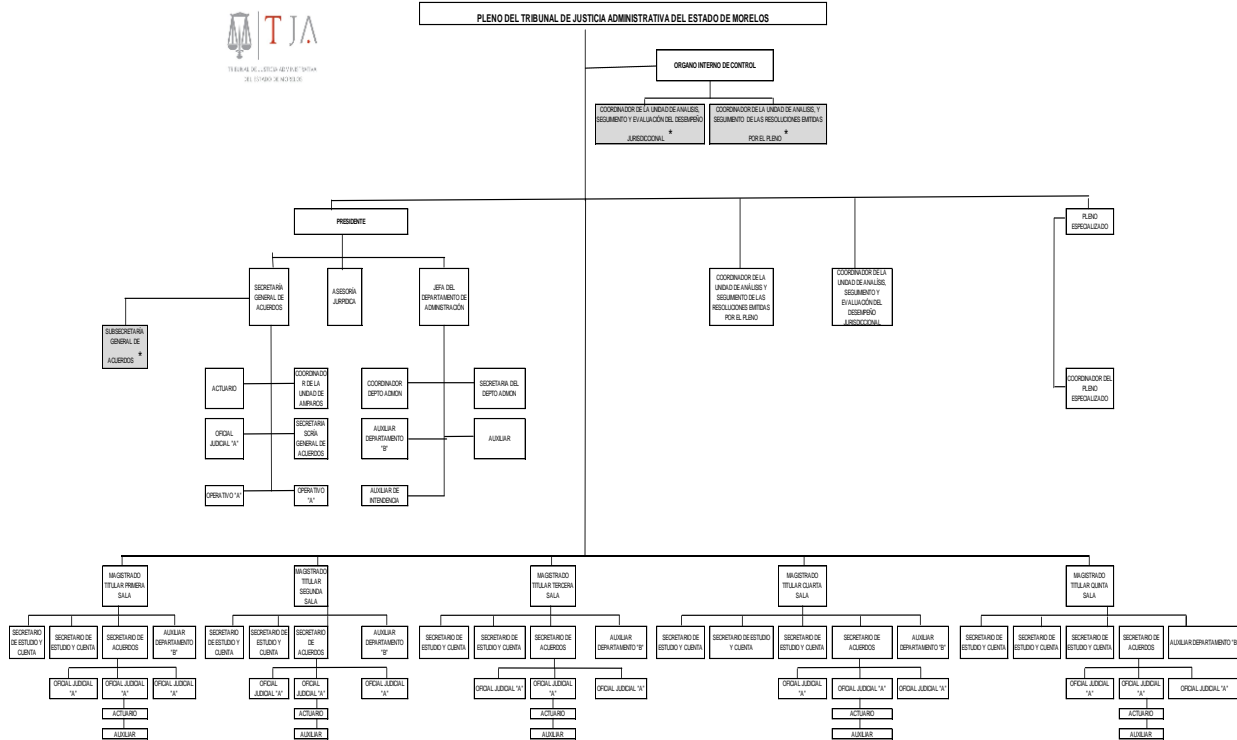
TJA
TRIBUNAL DE JUSTICIA ADMINISTRATIVA DEL ESTADO DE MORELOS

PLENO DEL TRIBUNAL DE JUSTICIA ADMINISTRATIVA DEL ESTADO DE MORELOS

ORGANO INTERNO DE CONTROL

COORDINADOR DE LA UNIDAD DE ANALISIS, SEGUIMIENTO Y EVALUACIÓN DEL DESEMPEÑO JURISDICCIONAL *

COORDINADOR DE LA UNIDAD DE ANALISIS, Y SEGUIMIENTO DE LAS RESOLUCIONES EMITIDAS POR EL PLENO *

PRESIDENTE

SECRETARÍA GENERAL DE ACUERDOS

ASESORÍA JURÍDICA

JEFA DEL DEPARTAMENTO DE ADMINISTRACIÓN

SUBSECRETARÍA GENERAL DE ACUERDOS *

ACTUARIO

COORDINADOR DE LA UNIDAD DE AMPAROS

OFICIAL JUDICIAL "A"

SECRETARIA SCRIA GENERAL DE ACUERDOS

OPERATIVO "A"

OPERATIVO "A"

COORDINADOR DEPTO ADMON

SECRETARIA DEL DEPTO ADMON

AUXILIAR DEPARTAMENTO "B"

AUXILIAR

AUXILIAR DE INTENDENCIA

COORDINADOR DE LA UNIDAD DE ANÁLISIS Y SEGUIMIENTO DE LAS RESOLUCIONES EMITIDAS POR EL PLENO

COORDINADOR DE LA UNIDAD DE ANÁLISIS, SEGUIMIENTO Y EVALUACIÓN DEL DESEMPEÑO JURISDICCIONAL

PLENO ESPECIALIZADO

COORDINADOR DEL PLENO ESPECIALIZADO

MAGISTRADO TITULAR PRIMERA SALA

SECRETARIO DE ESTUDIO Y CUENTA
SECRETARIO DE ESTUDIO Y CUENTA
SECRETARIO DE ACUERDOS
AUXILIAR DEPARTAMENTO "B"
OFICIAL JUDICIAL "A"
OFICIAL JUDICIAL "A"
OFICIAL JUDICIAL "A"
ACTUARIO
AUXILIAR

MAGISTRADO TITULAR SEGUNDA SALA

SECRETARIO DE ESTUDIO Y CUENTA
SECRETARIO DE ESTUDIO Y CUENTA
SECRETARIO DE ACUERDOS
AUXILIAR DEPARTAMENTO "B"
OFICIAL JUDICIAL "A"
OFICIAL JUDICIAL "A"
OFICIAL JUDICIAL "A"
ACTUARIO
AUXILIAR

MAGISTRADO TITULAR TERCERA SALA

SECRETARIO DE ESTUDIO Y CUENTA
SECRETARIO DE ESTUDIO Y CUENTA
SECRETARIO DE ACUERDOS
AUXILIAR DEPARTAMENTO "B"
OFICIAL JUDICIAL "A"
OFICIAL JUDICIAL "A"
OFICIAL JUDICIAL "A"
ACTUARIO
AUXILIAR

MAGISTRADO TITULAR CUARTA SALA

SECRETARIO DE ESTUDIO Y CUENTA
SECRETARIO DE ESTUDIO Y CUENTA
SECRETARIO DE ESTUDIO Y CUENTA
SECRETARIO DE ACUERDOS
AUXILIAR DEPARTAMENTO "B"
OFICIAL JUDICIAL "A"
OFICIAL JUDICIAL "A"
OFICIAL JUDICIAL "A"
ACTUARIO
AUXILIAR

MAGISTRADO TITULAR QUINTA SALA

SECRETARIO DE ESTUDIO Y CUENTA
SECRETARIO DE ESTUDIO Y CUENTA
SECRETARIO DE ESTUDIO Y CUENTA
SECRETARIO DE ACUERDOS
AUXILIAR DEPARTAMENTO "B"
OFICIAL JUDICIAL "A"
OFICIAL JUDICIAL "A"
OFICIAL JUDICIAL "A"
ACTUARIO
AUXILIAR